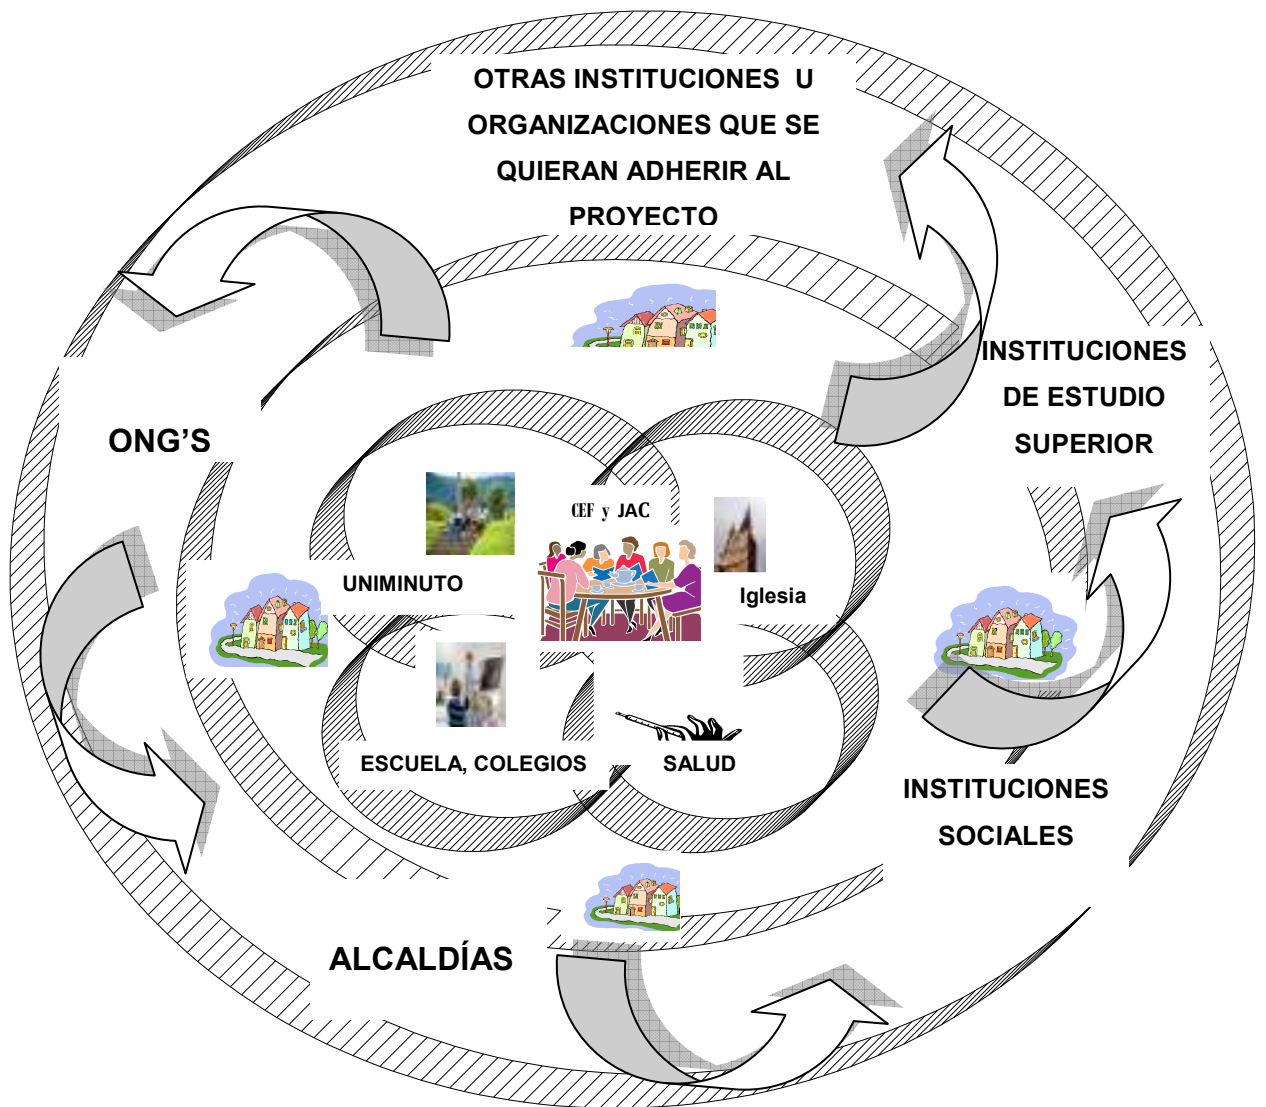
OTRAS INSTITUCIONES U ORGANIZACIONES QUE SE QUIERAN ADHERIR AL PROYECTO

INSTITUCIONES DE ESTUDIO SUPERIOR

ONG'S

CEF y JAC

UNIMINUTO

Iglesia

ESCUELA, COLEGIOS

SALUD

INSTITUCIONES SOCIALES

ALCALDÍAS